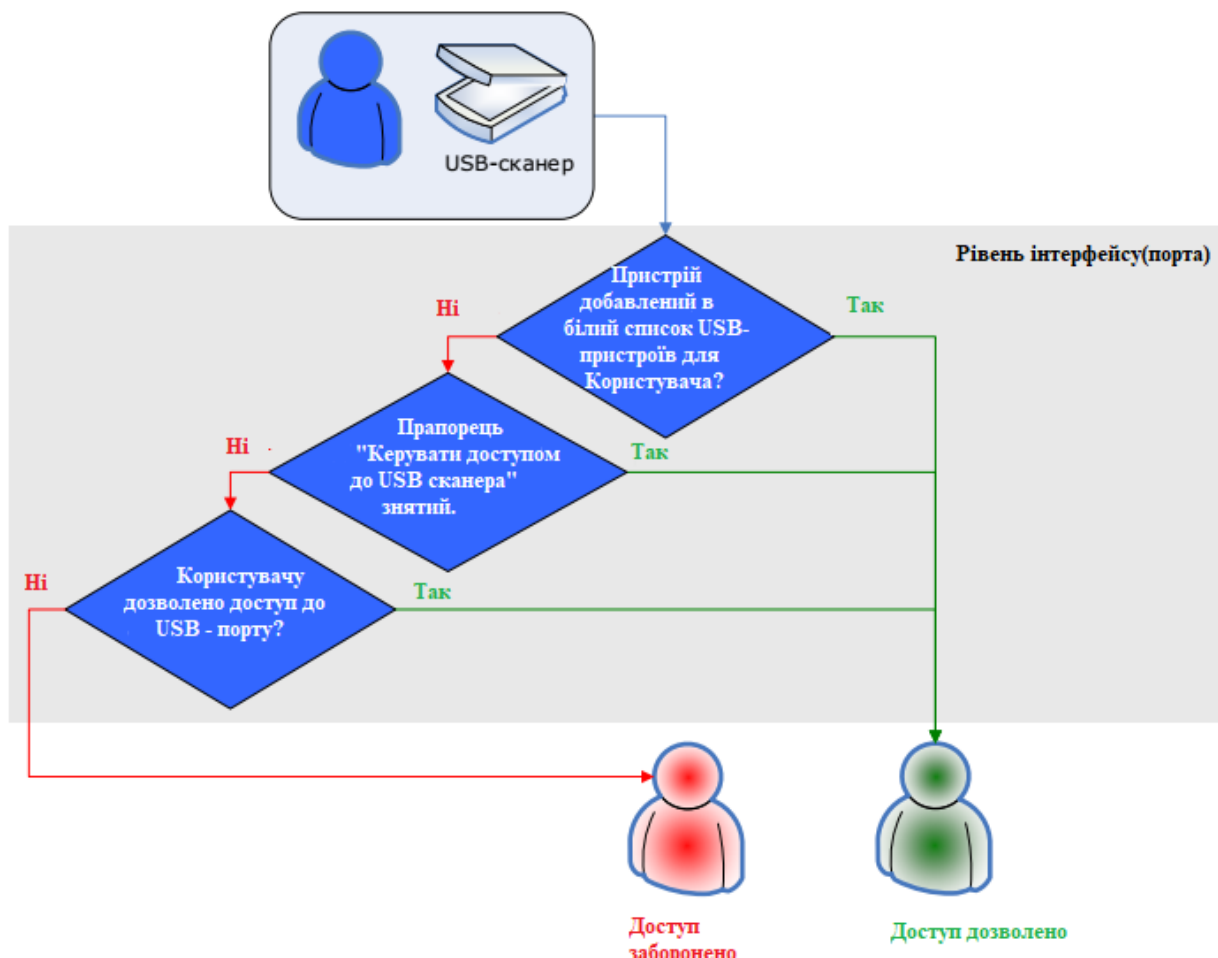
USB-сканер

Рівень інтерфейсу(порта)

Пристрій добавлений в білий список USB-пристроїв для Користувача?

Ні

Так

Прапорець "Керувати доступом до USB сканера" знятий.

Ні

Так

Користувачу дозволено доступ до USB - порту?

Ні

Так

Доступ заборонено

Доступ дозволено